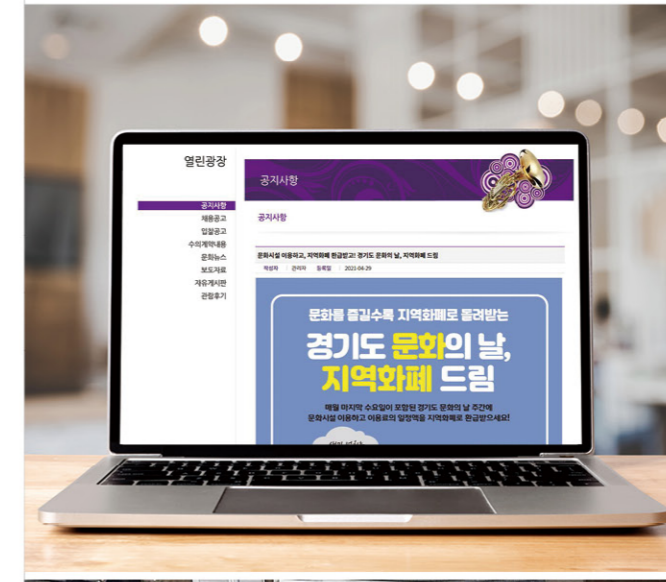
열린광장

공지사항
채용공고
입찰공고
수의계약내용
문화뉴스
보도자료
자유게시판
관람후기

공지사항

공지사항

문화시설 이용하고, 지역화폐 환급받고! 경기도 문화의 날, 지역화폐 드림

작성자 관리자 등록일 2021-04-29

문화를 즐길수록 지역화폐로 돌려받는

경기도 문화의 날, 지역화폐 드림

매월 마지막 수요일이 포함된 경기도 문화의 날 주간에 문화시설 이용하고 이용료의 일정액을 지역화폐로 환급받으세요!